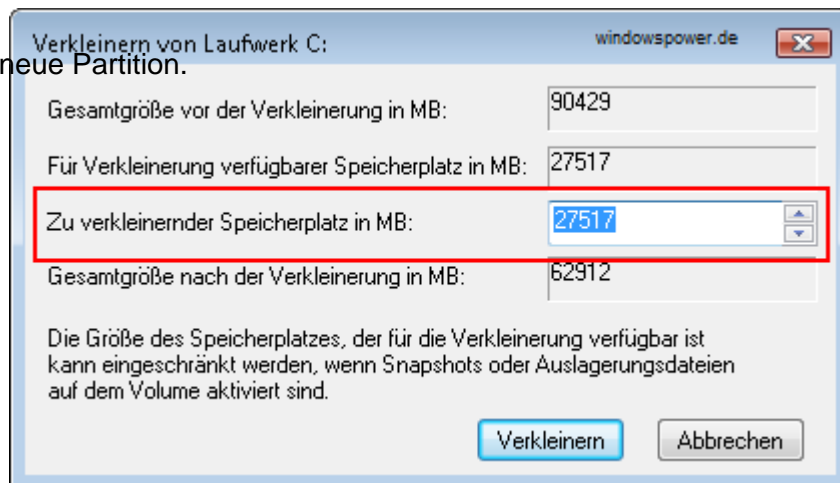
Verkleinern von Laufwerk C:

windowspower.de

neue Partition.

Gesamtgröße vor der Verkleinerung in MB: 90429

Für Verkleinerung verfügbarer Speicherplatz in MB: 27517

Zu verkleinernder Speicherplatz in MB: 27517

Gesamtgröße nach der Verkleinerung in MB: 62912

Die Größe des Speicherplatzes, der für die Verkleinerung verfügbar ist kann eingeschränkt werden, wenn Snapshots oder Auslagerungsdateien auf dem Volume aktiviert sind.

Verkleinern

Abbrechen